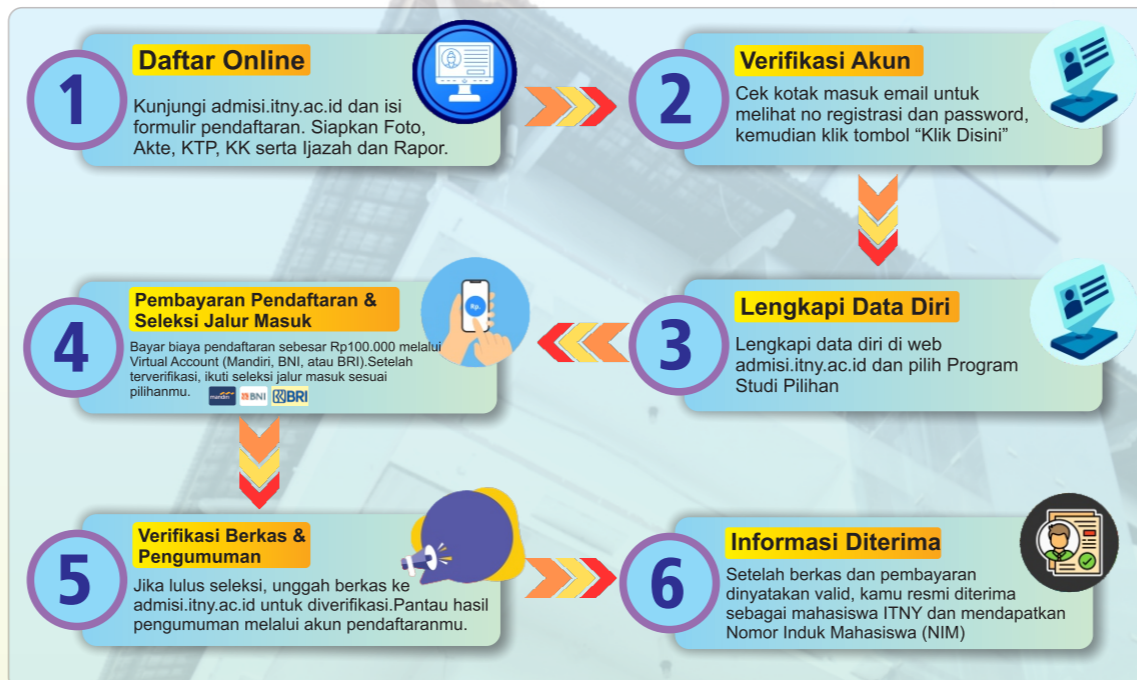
1

Daftar Online

Kunjungi admisi.itny.ac.id dan isi formulir pendaftaran. Siapkan Foto, Akte, KTP, KK serta Ijazah dan Rapor.

2

Verifikasi Akun

Cek kotak masuk email untuk melihat no registrasi dan password, kemudian klik tombol “Klik Disini”

3

Lengkapi Data Diri

Lengkapi data diri di web admisi.itny.ac.id dan pilih Program Studi Pilihan

4

Pembayaran Pendaftaran & Seleksi Jalur Masuk

Bayar biaya pendaftaran sebesar Rp100.000 melalui Virtual Account (Mandiri, BNI, atau BRI).Setelah terverifikasi, ikuti seleksi jalur masuk sesuai pilihanmu.

mandiri BNI BRI

5

Verifikasi Berkas & Pengumuman

Jika lulus seleksi, unggah berkas ke admisi.itny.ac.id untuk diverifikasi.Pantau hasil pengumuman melalui akun pendaftaranmu.

6

Informasi Diterima

Setelah berkas dan pembayaran dinyatakan valid, kamu resmi diterima sebagai mahasiswa ITNY dan mendapatkan Nomor Induk Mahasiswa (NIM)